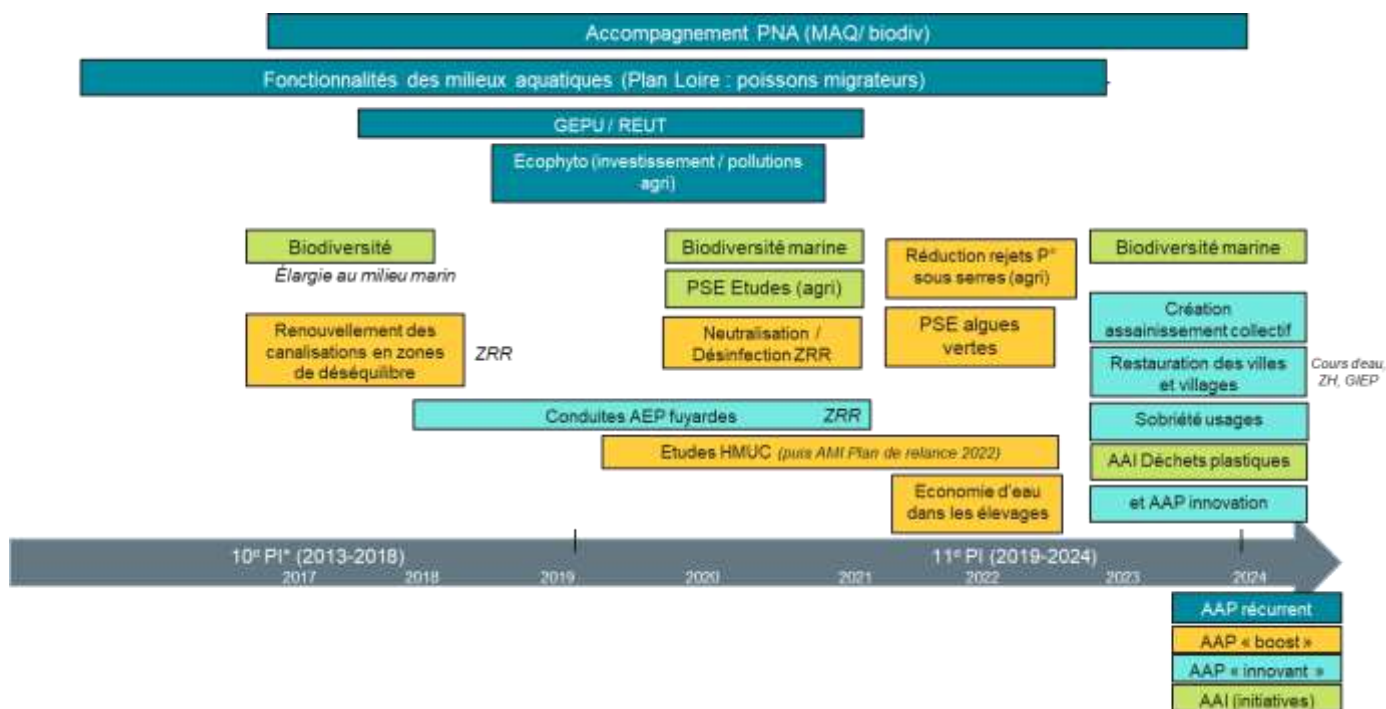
Accompagnement PNA (MAQ/ biodiv)

Fonctionnalités des milieux aquatiques (Plan Loire : poissons migrateurs)

GEPU / REUT

Ecophyto (investissement / pollutions agri)

Biodiversité

Élargie au milieu marin

Biodiversité marine

PSE Etudes (agri)

Réduction rejets P° sous serres (agri)

Biodiversité marine

Renouvellement des canalisations en zones de déséquilibre

ZRR

Neutralisation / Désinfection ZRR

PSE algues vertes

Création assainissement collectif

Restauration des villes et villages

Cours d'eau, ZH, GIEP

Conduites AEP fuyardes

ZRR

Sobriété usages

Etudes HMUC (puis AMI Plan de relance 2022)

AAI Déchets plastiques

Economie d'eau dans les élevages

et AAP innovation

10e PI* (2013-2018)

2017 2018 2019 2020 2021

11e PI (2019-2024)

2022 2023 2024

AAP récurrent

AAP « boost »

AAP « innovant »

AAI (initiatives)